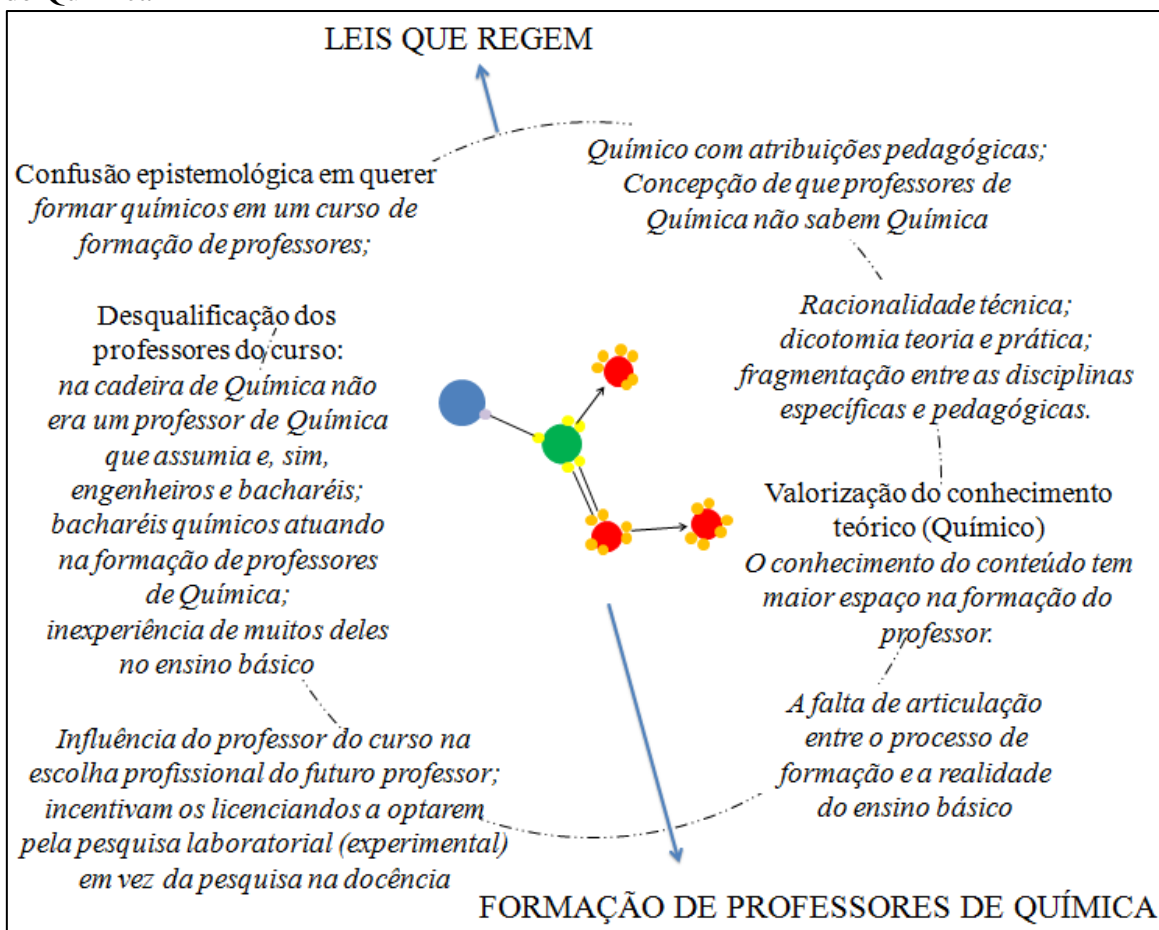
LEIS QUE REGEM

Confusão epistemológica em querer formar químicos em um curso de formação de professores;

Químico com atribuições pedagógicas; Concepção de que professores de Química não sabem Química

Desqualificação dos professores do curso: na cadeira de Química não era um professor de Química que assumia e, sim, engenheiros e bacharéis; bacharéis químicos atuando na formação de professores de Química; inexperiência de muitos deles no ensino básico

Racionalidade técnica; dicotomia teoria e prática; fragmentação entre as disciplinas específicas e pedagógicas.

Valorização do conhecimento teórico (Químico) O conhecimento do conteúdo tem maior espaço na formação do professor.

A falta de articulação entre o processo de formação e a realidade do ensino básico

Influência do professor do curso na escolha profissional do futuro professor; incentivam os licenciandos a optarem pela pesquisa laboratorial (experimental) em vez da pesquisa na docência

FORMAÇÃO DE PROFESSORES DE QUÍMICA